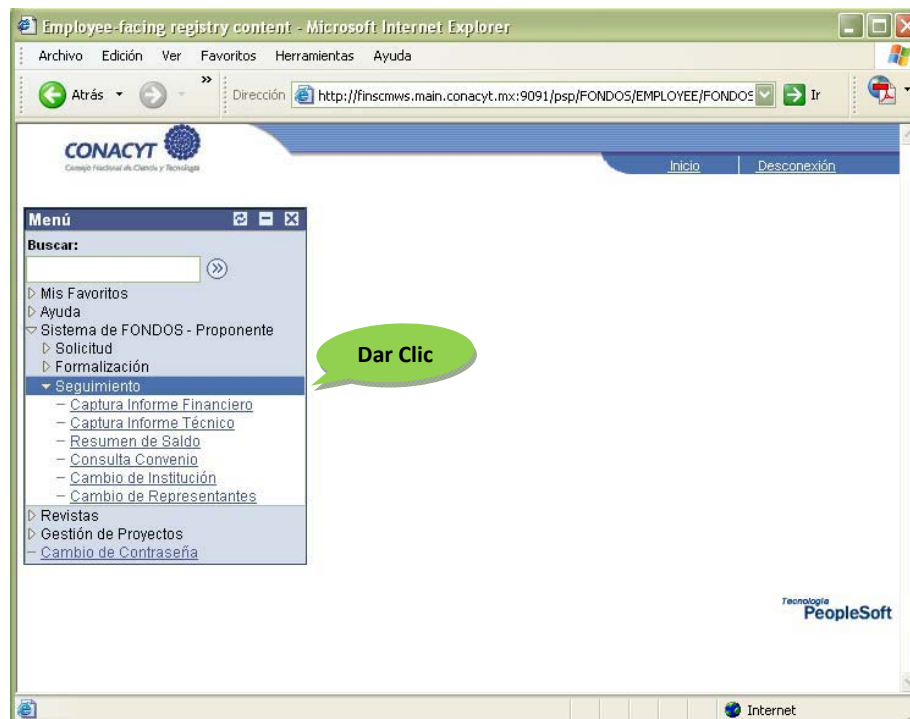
Employee-facing registry content - Microsoft Internet Explorer

Archivo Edición Ver Favoritos Herramientas Ayuda

Atrás

Dirección http://finscmws.main.conacyt.mx:9091/psp/FONDOS/EMPLOYEE/FONDOS Ir

CONACYT
Consejo Nacional de Ciencia y Tecnología

Inicio Desconexión

Menú

Buscar:

Mis Favoritos
Ayuda
Sistema de FONDOS - Proponente
Solicitud
Formalización
Seguimiento
– Captura Informe Financiero
– Captura Informe Técnico
– Resumen de Saldo
– Consulta Convenio
– Cambio de Institución
– Cambio de Representantes
Revistas
Gestión de Proyectos
– Cambio de Contraseña

Dar Clic

Tecnología PeopleSoft

Internet